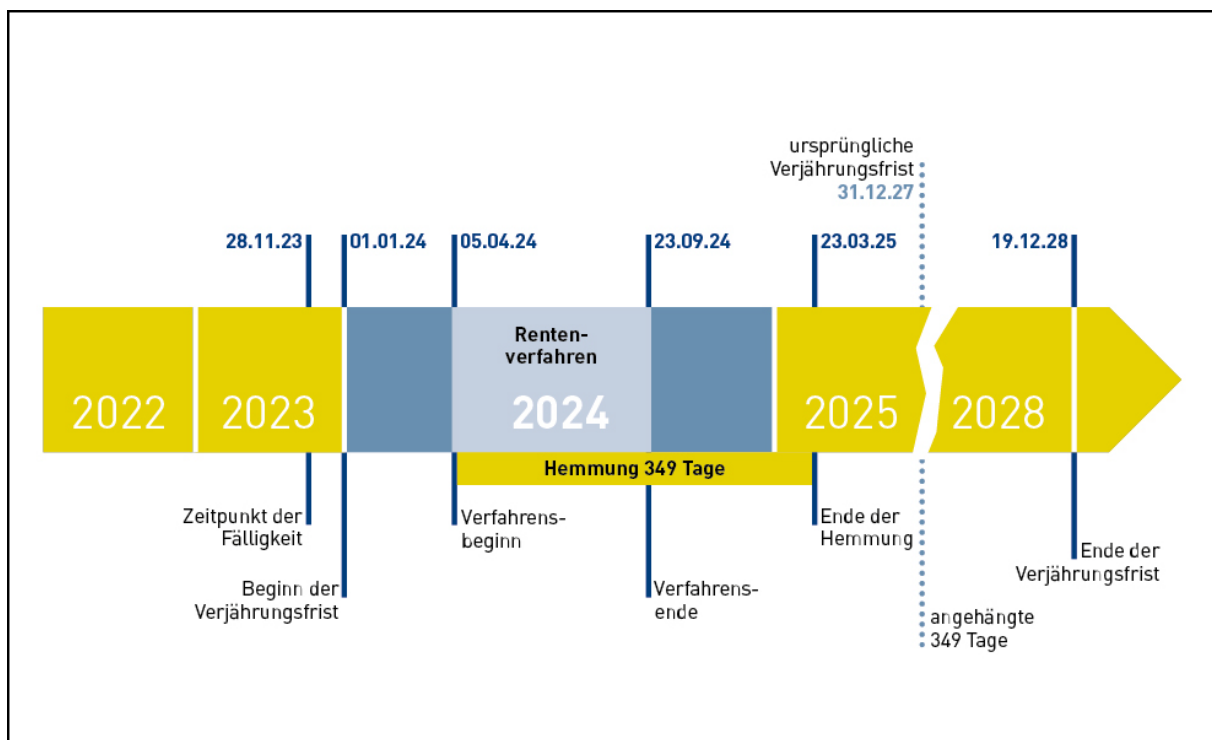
ursprüngliche Verjährungsfrist
31.12.27

28.11.23

01.01.24

05.04.24

23.09.24

23.03.25

19.12.28

2022

2023

Rentenverfahren

2024

2025

2028

Hemmung 349 Tage

Zeitpunkt der Fälligkeit

Beginn der Verjährungsfrist

Verfahrensbeginn

Verfahrensende

Ende der Hemmung

angehängte 349 Tage

Ende der Verjährungsfrist